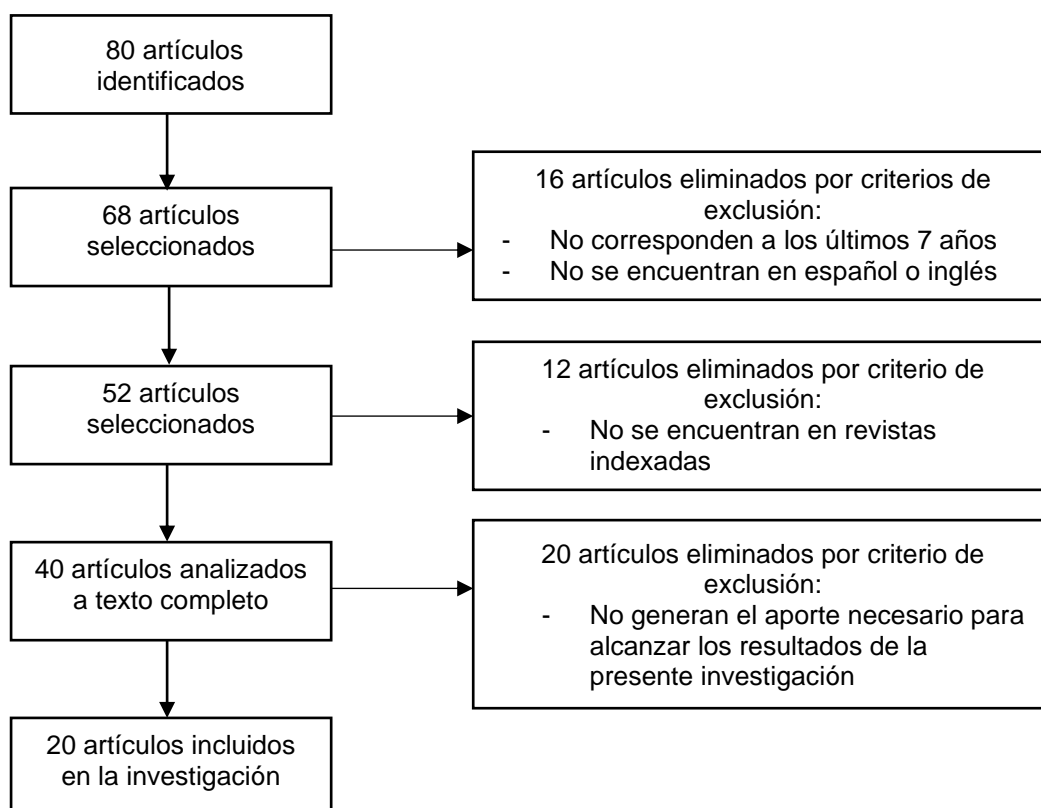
80 artículos identificados

68 artículos seleccionados

16 artículos eliminados por criterios de exclusión:
- No corresponden a los últimos 7 años
- No se encuentran en español o inglés

52 artículos seleccionados

12 artículos eliminados por criterio de exclusión:
- No se encuentran en revistas indexadas

40 artículos analizados a texto completo

20 artículos eliminados por criterio de exclusión:
- No generan el aporte necesario para alcanzar los resultados de la presente investigación

20 artículos incluidos en la investigación